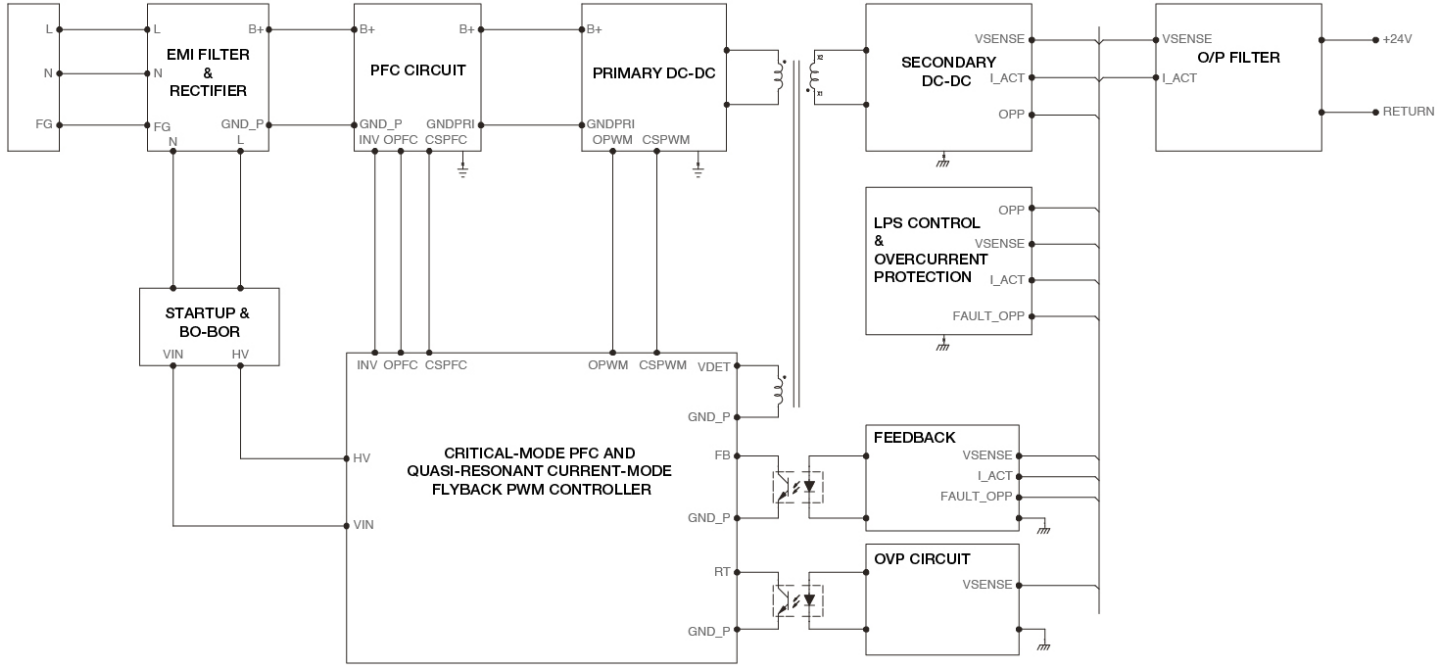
L
N
FG

L
N
FG
EMI FILTER
&
RECTIFIER
B+
GND_P
N
L

B+
PFC CIRCUIT
B+
GND_P
GNDPRI
INV
OPFC
CSPFC

B+
PRIMARY DC-DC
GNDPRI
OPWM
CSPWM

SECONDARY
DC-DC
VSENSE
I_ACT
OPP

VSENSE
I_ACT
O/P FILTER
+24V
RETURN

LPS CONTROL
&
OVERCURRENT
PROTECTION
OPP
VSENSE
I_ACT
FAULT_OPP

STARTUP &
BO-BOR
VIN
HV

INV
OPFC
CSPFC
OPWM
CSPWM
VDET
GND_P
FB
GND_P
RT
GND_P
HV
VIN
CRITICAL-MODE PFC AND
QUASI-RESONANT CURRENT-MODE
FLYBACK PWM CONTROLLER

FEEDBACK
VSENSE
I_ACT
FAULT_OPP

OVP CIRCUIT
VSENSE